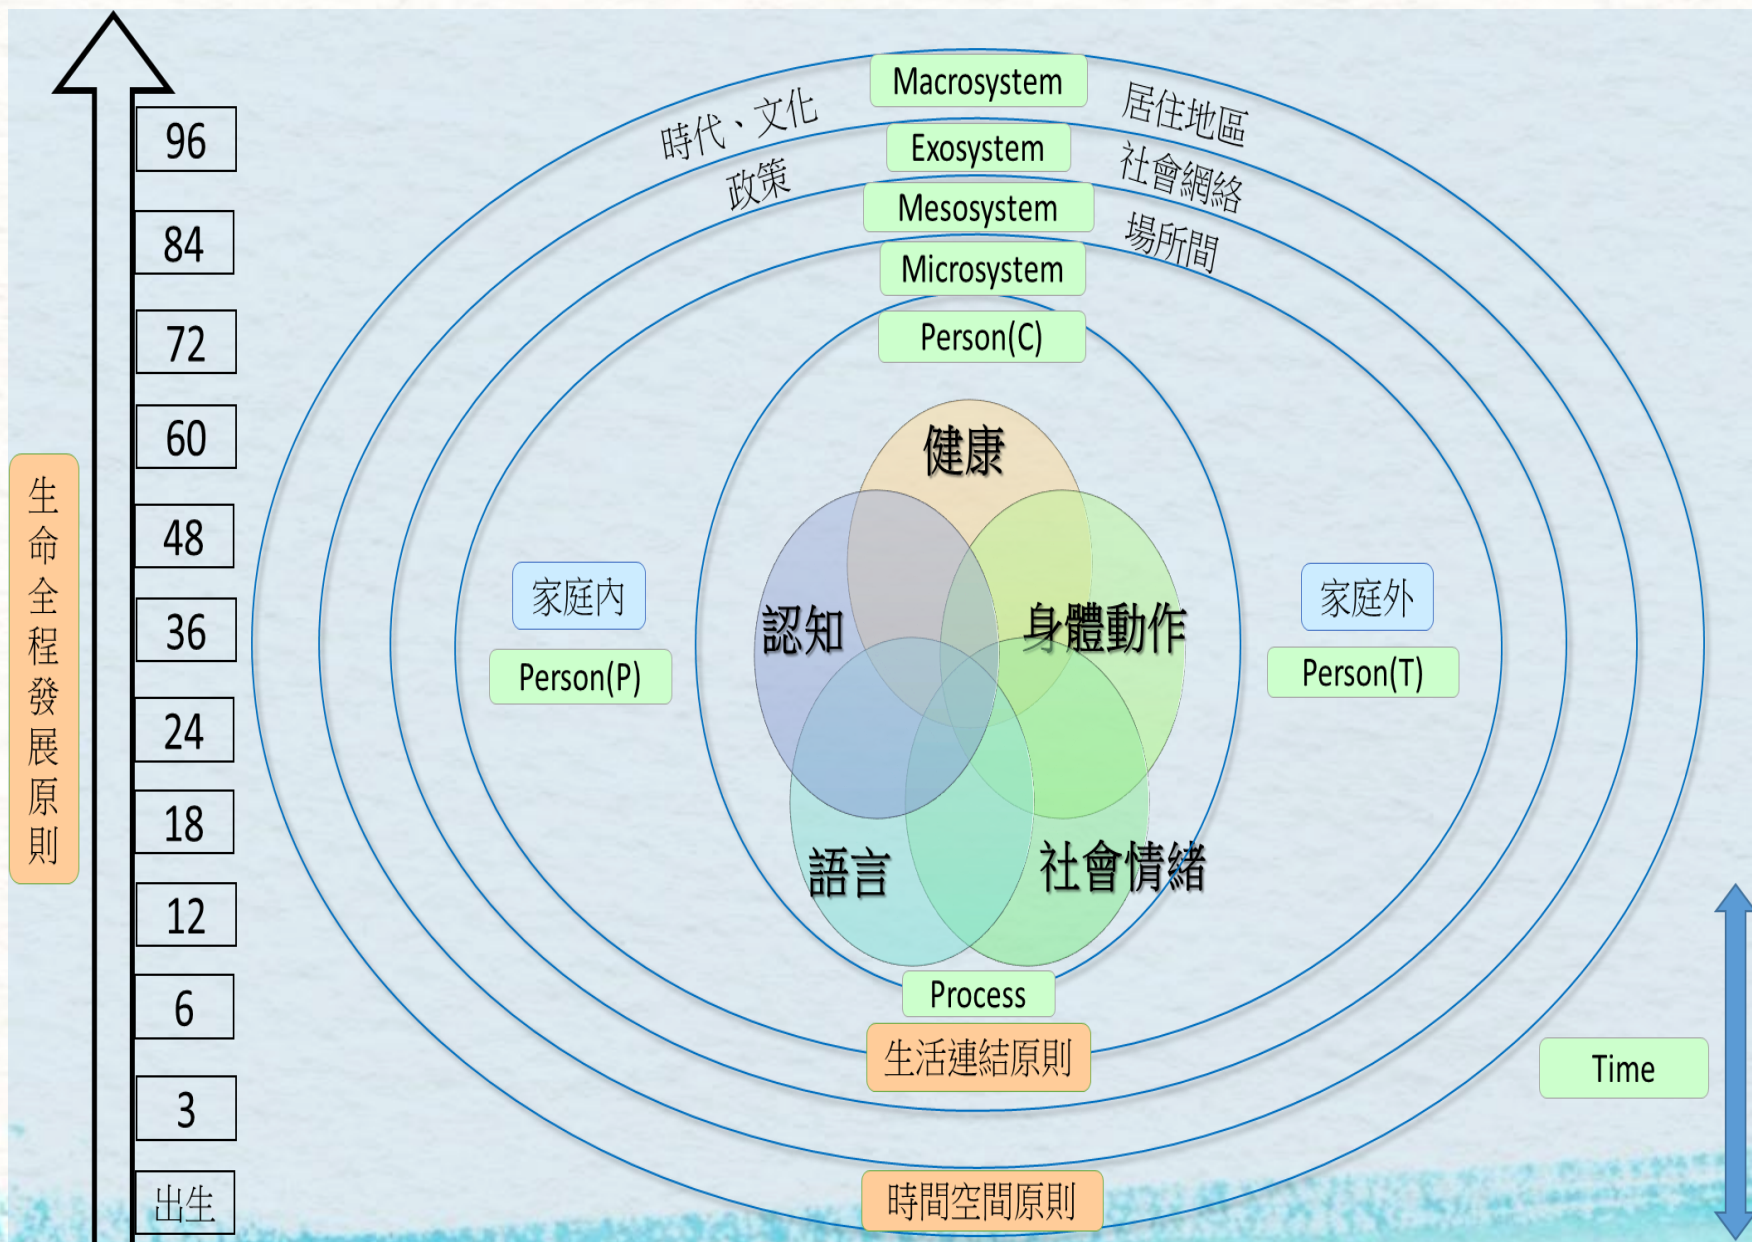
生命全程發展原則

96
84
72
60
48
36
24
18
12
6
3
出生

時代、文化
Macrosystem
居住地區
政策
Exosystem
社會網絡
Mesosystem
場所間
Microsystem
Person(C)

健康
認知
身體動作
語言
社會情緒

家庭內
Person(P)
家庭外
Person(T)

Process
生活連結原則
時間空間原則
Time